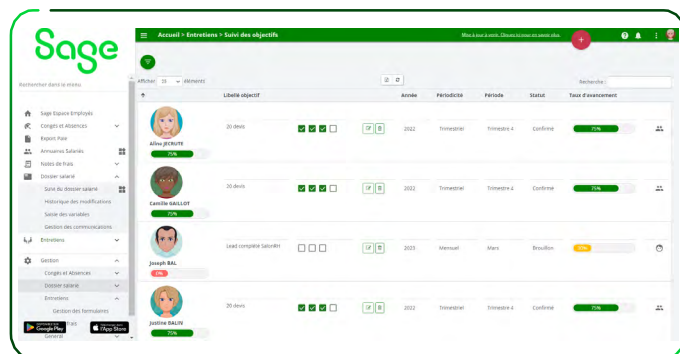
Sage

Rechercher dans le menu

Sage Espace Employés
Congés et Absences
Espace Paie
Annuaires Salariés
Notes de frais
Dossier salarié
Suivi du dossier salarié
Historique des modifications
Saisie des variables
Gestion des communications
Entretiens
Gestion
Congés et Absences
Dossier salarié
Entretiens
Gestion des formulaires
Général

Google Play
App Store

Accueil > Entretiens > Suivi des objectifs

Mise à jour à venir. Cliquez ici pour en savoir plus.

Afficher 10 éléments

Recherche :

| | Libellé objectif | | | Année | Périodicité | Période | Statut | Taux d'avancement |
|---|---|---|---|---|---|---|---|---|
| Aline JECRUTE 75% | 20 devis | | | 2022 | Trimestriel | Trimestre 4 | Confirmé | 75% |
| Camille GAILLOT 75% | 20 devis | | | 2022 | Trimestriel | Trimestre 4 | Confirmé | 75% |
| Joseph BAL 0% | Lead complété Salonfiri | | | 2023 | Mensuel | Mars | Brouillon | 25% |
| Justine BALIN 75% | 20 devis | | | 2022 | Trimestriel | Trimestre 4 | Confirmé | 75% |